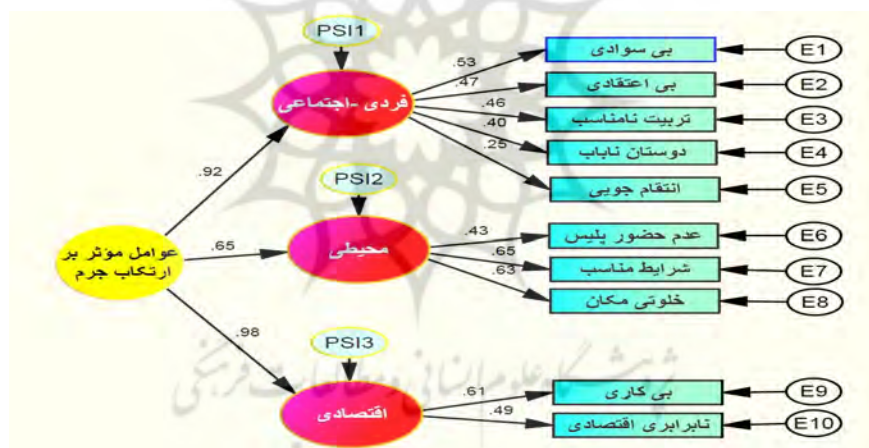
PSI1

فردی -اجتماعی

.53
.47
.46
.40
.25

بی سوادی
بی اعتقادی
تربیت نامناسب
دوستان ناباب
انتقام جویی

E1
E2
E3
E4
E5

.92

PSI2

عوامل مؤثر بر ارتکاب جرم

.65

محیطی

.43
.65
.63

عدم حضور پلیس
شرایط مناسب
خلوتی مکان

E6
E7
E8

.98

PSI3

اقتصادی

.61
.49

بی کاری
نابرابری اقتصادی

E9
E10